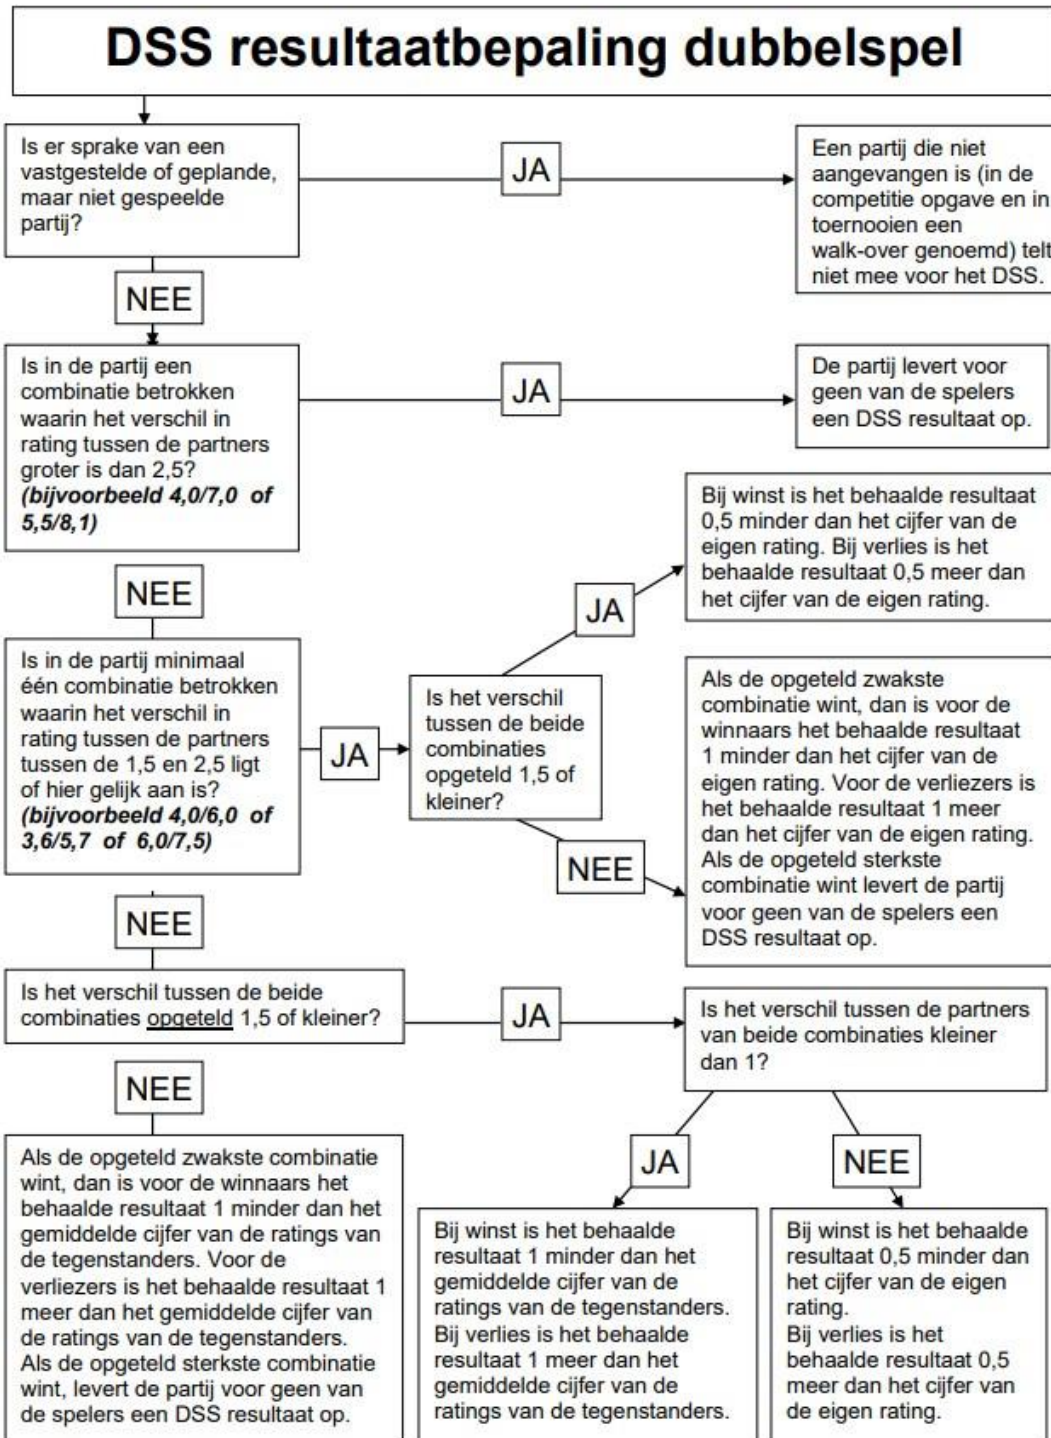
DSS resultaatbepaling dubbelspel

Is er sprake van een vastgestelde of geplande, maar niet gespeelde partij?

JA

Een partij die niet aangevangen is (in de competitie opgave en in toernooien een walk-over genoemd) telt niet mee voor het DSS.

NEE

Is in de partij een combinatie betrokken waarin het verschil in rating tussen de partners groter is dan 2,5? ***(bijvoorbeeld 4,0/7,0 of 5,5/8,1)***

JA

De partij levert voor geen van de spelers een DSS resultaat op.

NEE

Bij winst is het behaalde resultaat 0,5 minder dan het cijfer van de eigen rating. Bij verlies is het behaalde resultaat 0,5 meer dan het cijfer van de eigen rating.

JA

Is in de partij minimaal één combinatie betrokken waarin het verschil in rating tussen de partners tussen de 1,5 en 2,5 ligt of hier gelijk aan is? ***(bijvoorbeeld 4,0/6,0 of 3,6/5,7 of 6,0/7,5)***

JA

Is het verschil tussen de beide combinaties opgeteld 1,5 of kleiner?

Als de opgeteld zwakste combinatie wint, dan is voor de winnaars het behaalde resultaat 1 minder dan het cijfer van de eigen rating. Voor de verliezers is het behaalde resultaat 1 meer dan het cijfer van de eigen rating. Als de opgeteld sterkste combinatie wint levert de partij voor geen van de spelers een DSS resultaat op.

NEE

NEE

Is het verschil tussen de beide combinaties opgeteld 1,5 of kleiner?

JA

Is het verschil tussen de partners van beide combinaties kleiner dan 1?

NEE

Als de opgeteld zwakste combinatie wint, dan is voor de winnaars het behaalde resultaat 1 minder dan het gemiddelde cijfer van de ratings van de tegenstanders. Voor de verliezers is het behaalde resultaat 1 meer dan het gemiddelde cijfer van de ratings van de tegenstanders. Als de opgeteld sterkste combinatie wint, levert de partij voor geen van de spelers een DSS resultaat op.

JA

Bij winst is het behaalde resultaat 1 minder dan het gemiddelde cijfer van de ratings van de tegenstanders. Bij verlies is het behaalde resultaat 1 meer dan het gemiddelde cijfer van de ratings van de tegenstanders.

NEE

Bij winst is het behaalde resultaat 0,5 minder dan het cijfer van de eigen rating. Bij verlies is het behaalde resultaat 0,5 meer dan het cijfer van de eigen rating.